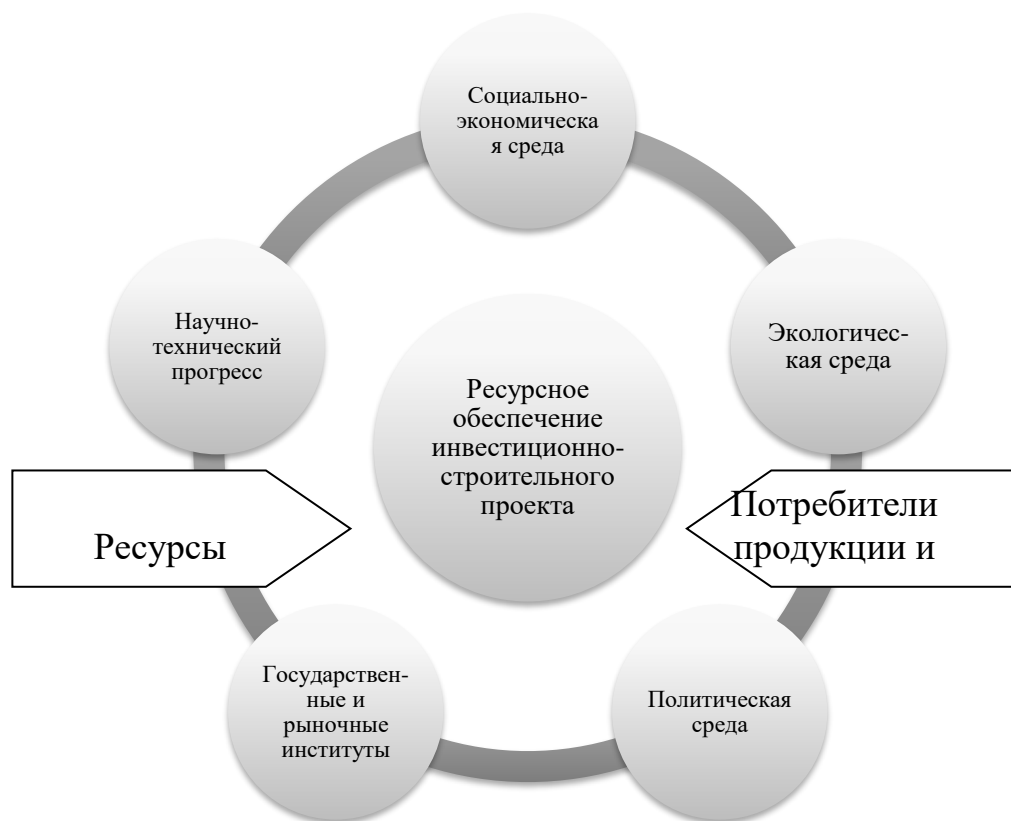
Социально-экономическая среда

Научно-технический прогресс

Экологическая среда

Ресурсное обеспечение инвестиционно-строительного проекта

Ресурсы

Потребители продукции и

Государственные и рыночные институты

Политическая среда